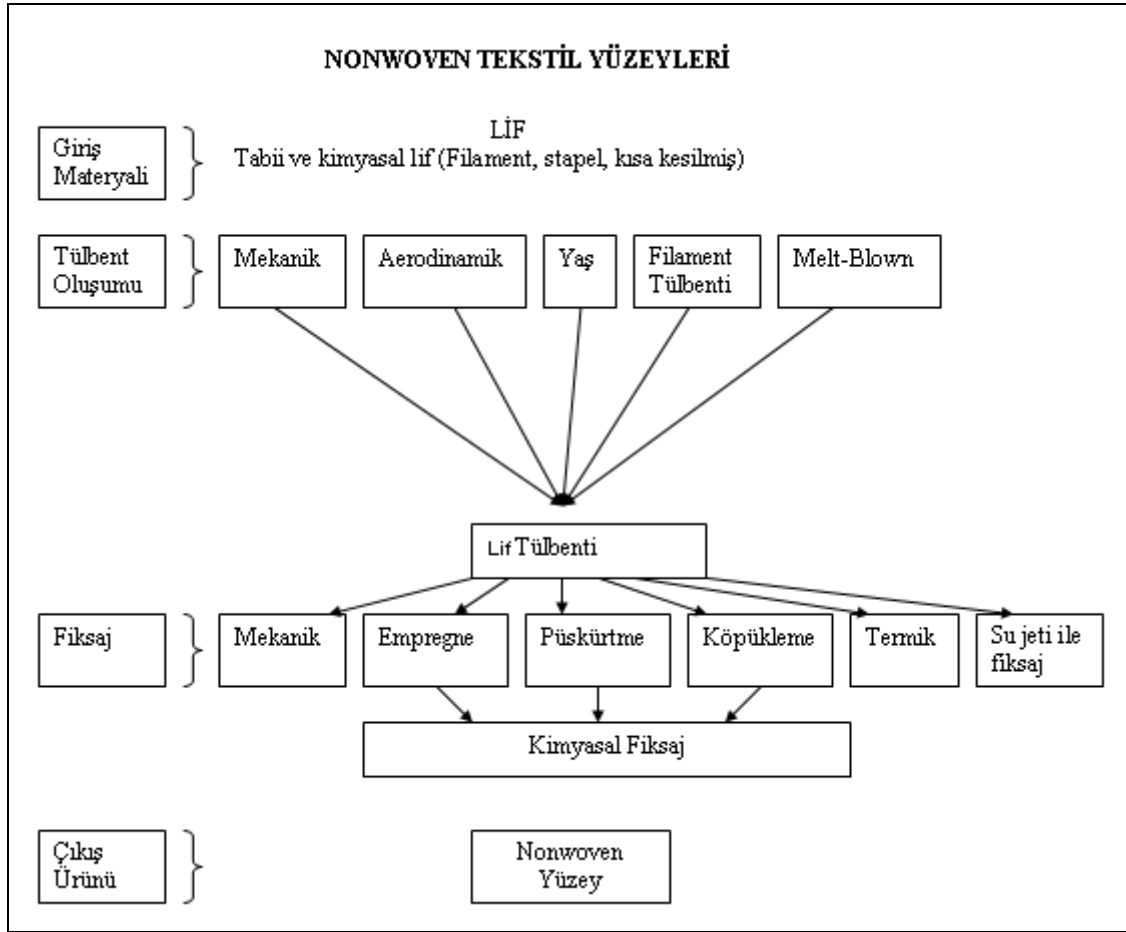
NONWOVEN TEKSTİL YÜZEYLERİ

Giriş Materyali

LİF
Tabii ve kimyasal lif (Filament, stapel, kısa kesilmiş)

Tülbent Oluşumu

Mekanik

Aerodinamik

Yaş

Filament Tülbenti

Melt-Blown

Lif Tülbenti

Fiksaj

Mekanik

Empregne

Püskürtme

Köpükleme

Termik

Su jeti ile fiksaj

Kimyasal Fiksaj

Çıkış Ürünü

Nonwoven Yüzey